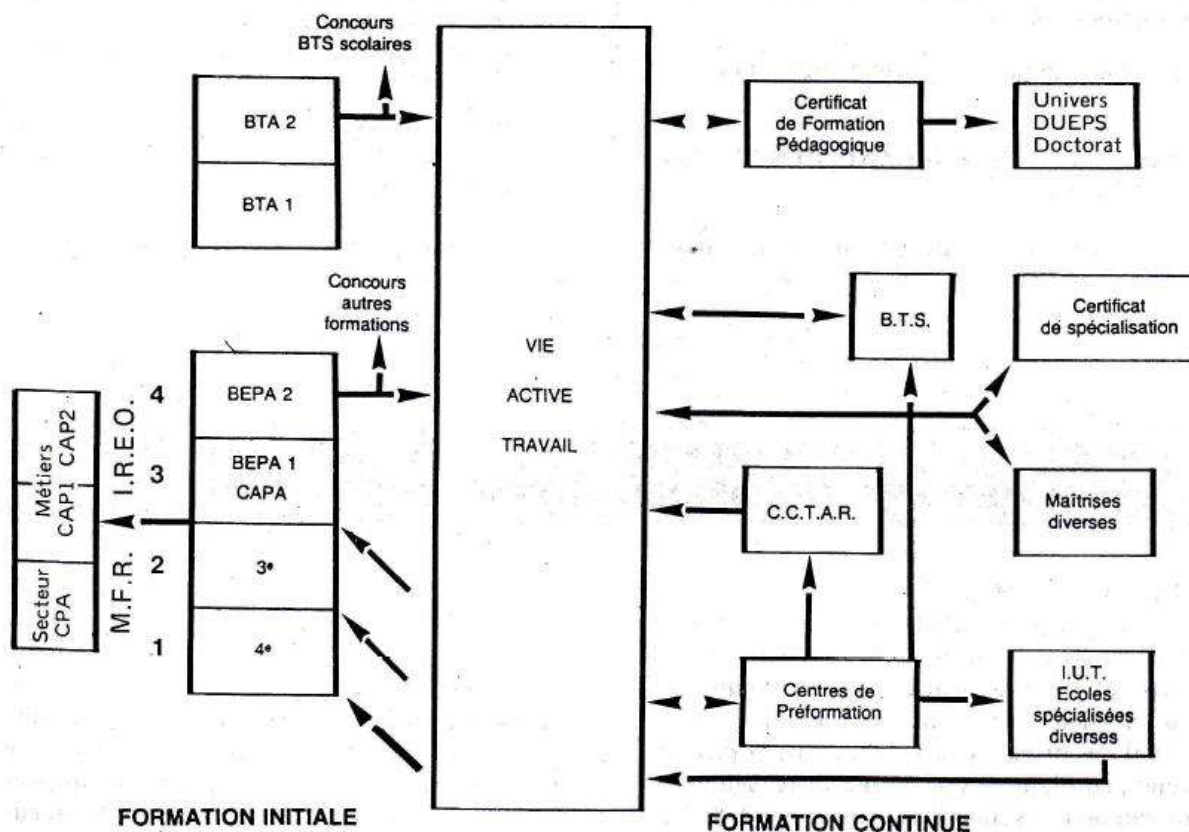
Concours BTS scolaires

BTA 2

BTA 1

Concours autres formations

4 BEPA 2

3 BEPA 1 CAPA

2 3e

1 4e

I.R.E.O.

M.F.R.

Métiers CAP1 CAP2

Secteur CPA

VIE ACTIVE TRAVAIL

Certificat de Formation Pédagogique

Univers DUEPS Doctorat

B.T.S.

Certificat de spécialisation

Maîtrises diverses

C.C.T.A.R.

Centres de Préformation

I.U.T. Ecoles spécialisées diverses

FORMATION INITIALE

FORMATION CONTINUE